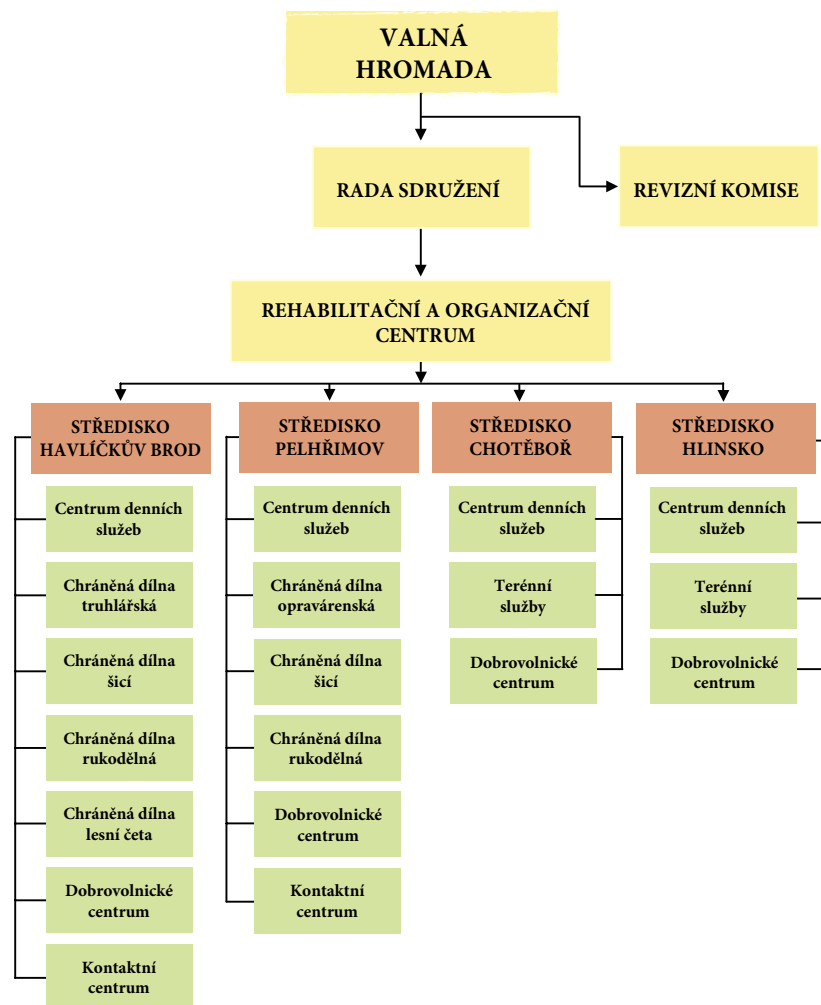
VALNÁ HROMADA

RADA SDRUŽENÍ

REVIZNÍ KOMISE

REHABILITAČNÍ A ORGANIZAČNÍ CENTRUM

STŘEDISKO HAVLÍČKŮV BROD

Centrum denních služeb

Chráněná dílna truhlářská

Chráněná dílna šicí

Chráněná dílna rukodělná

Chráněná dílna lesní četa

Dobrovolnické centrum

Kontaktní centrum

STŘEDISKO PELHŘIMOV

Centrum denních služeb

Chráněná dílna opravárenská

Chráněná dílna šicí

Chráněná dílna rukodělná

Dobrovolnické centrum

Kontaktní centrum

STŘEDISKO CHOTĚBOŘ

Centrum denních služeb

Terénní služby

Dobrovolnické centrum

STŘEDISKO HLINSKO

Centrum denních služeb

Terénní služby

Dobrovolnické centrum